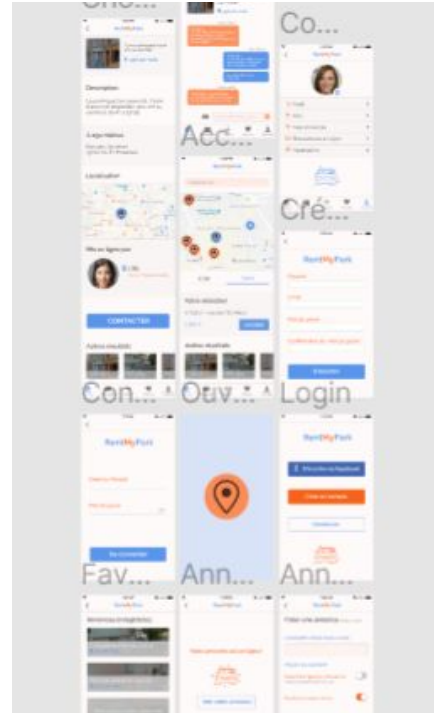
Cho...
Co...
Description
Localisation
CONTACTER
Autres résultats
Acc...
Cré...
RentMyPark
S'inscrire
Con...
Ouv...
Login
RentMyPark
Se connecter
RentMyPark
S'inscrire via Facebook
Créer un compte
J'ai déjà un compte
Fav...
Ann...
Ann...
Créer une annonce